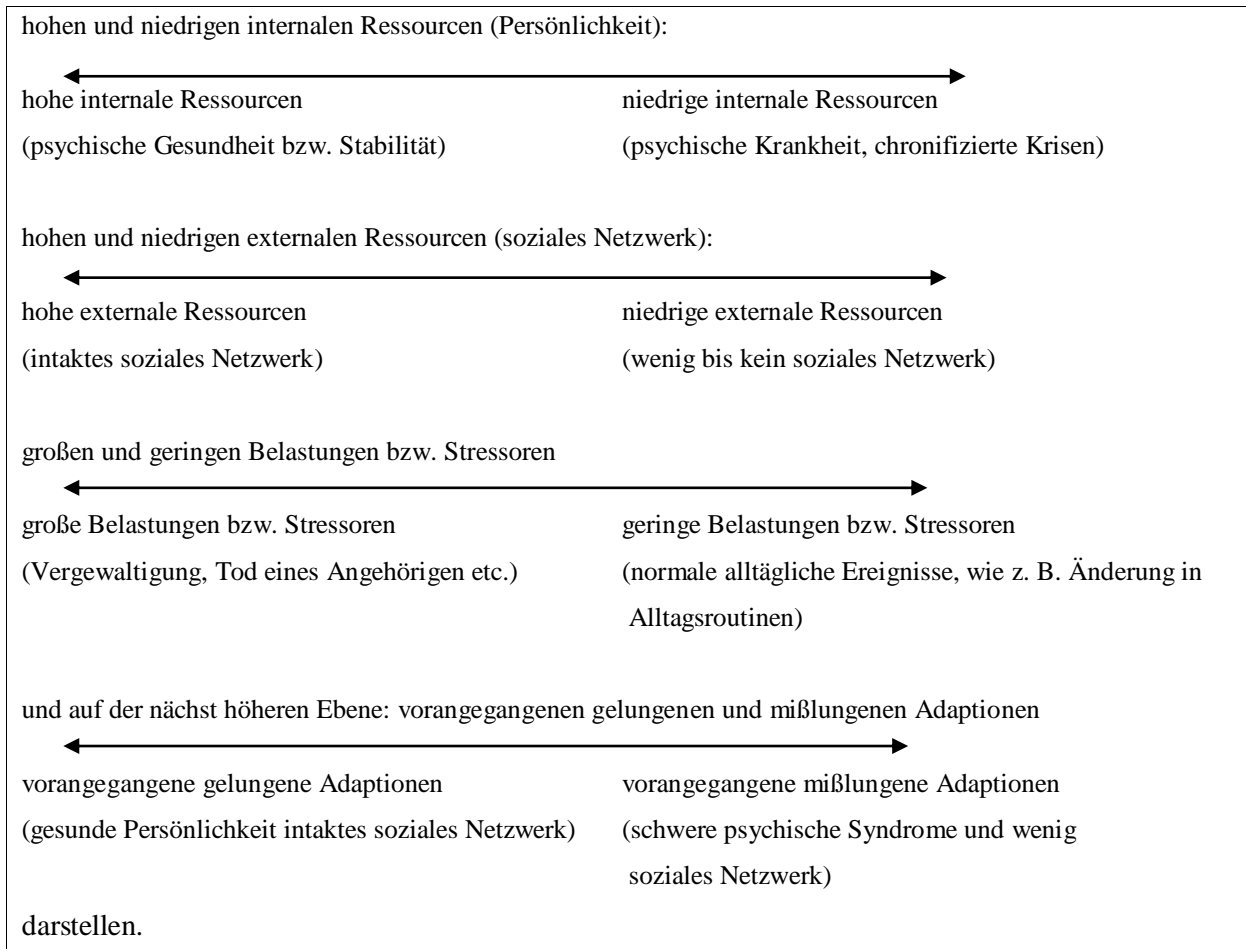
hohen und niedrigen internalen Ressourcen (Persönlichkeit):

hohe internale Ressourcen
(psychische Gesundheit bzw. Stabilität)

niedrige internale Ressourcen
(psychische Krankheit, chronifizierte Krisen)

hohen und niedrigen externalen Ressourcen (soziales Netzwerk):

hohe externale Ressourcen
(intaktes soziales Netzwerk)

niedrige externale Ressourcen
(wenig bis kein soziales Netzwerk)

großen und geringen Belastungen bzw. Stressoren

große Belastungen bzw. Stressoren
(Vergewaltigung, Tod eines Angehörigen etc.)

geringe Belastungen bzw. Stressoren
(normale alltägliche Ereignisse, wie z. B. Änderung in Alltagsroutinen)

und auf der nächst höheren Ebene: vorangegangenen gelungenen und mißlungenen Adaptionen

vorangegangene gelungene Adaptionen
(gesunde Persönlichkeit intaktes soziales Netzwerk)

vorangegangene mißlungene Adaptionen
(schwere psychische Syndrome und wenig soziales Netzwerk)

darstellen.